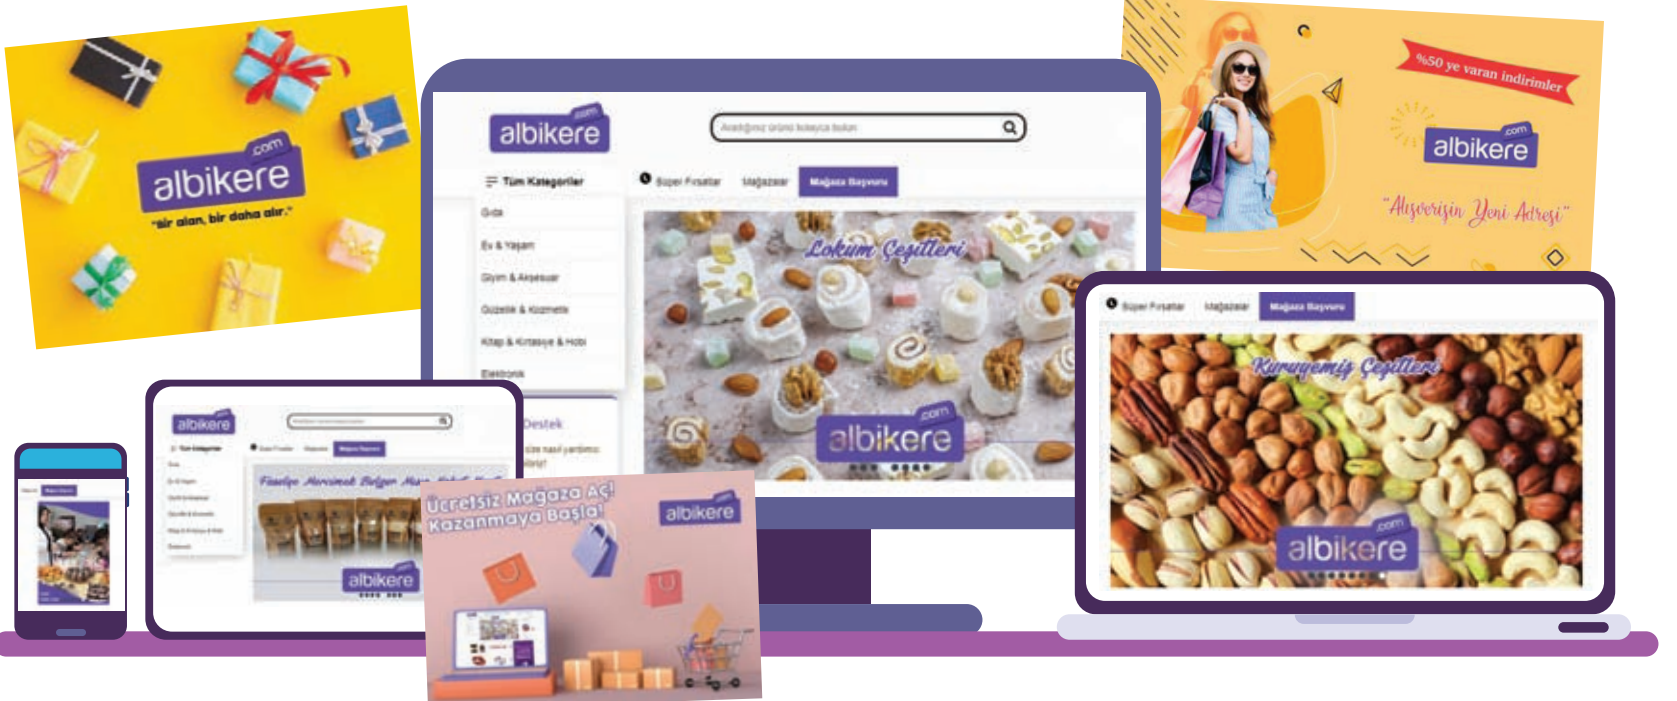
.com
albikere
"Bir alan, bir daha alır."

.com
albikere
Aradığınız ürünü kolayca bulun
Tüm Kategoriler
Süper Fırsatlar
Mağazalar
Mağaza Başvuru
Gıda
Ev & Yaşam
Giyim & Aksesuar
Güzellik & Kozmetik
Kitap & Kırtasiye & Hobi
Elektronik
Lokum Çeşitleri
.com
albikere
Destek
Size nasıl yardımcı olabiliriz?

%50 ye varan indirimler
.com
albikere
"Alışverişin Yeni Adresi"

albikere
Tüm Kategoriler
Süper Fırsatlar
Mağazalar
Mağaza Başvuru
Fasulye Mercimek Bulgur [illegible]
albikere

Ücretsiz Mağaza Aç!
Kazanmaya Başla!
albikere

Süper Fırsatlar
Mağazalar
Mağaza Başvuru
Kuruyemiş Çeşitleri
.com
albikere